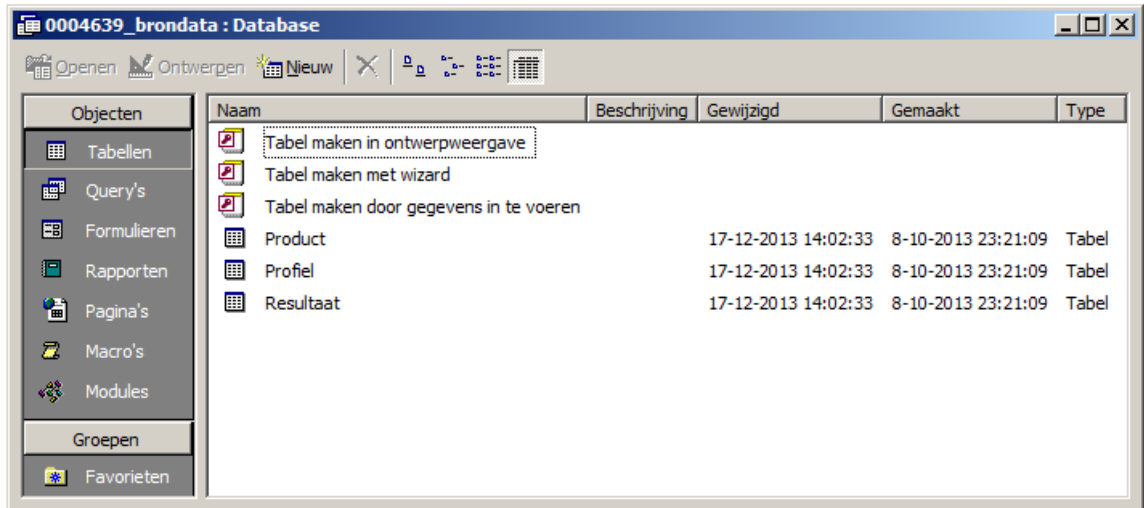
0004639_brondata : Database

Openen Ontwerpen Nieuw

Objecten
Tabellen
Query's
Formulieren
Rapporten
Pagina's
Macro's
Modules
Groepen
Favorieten

| Naam | Beschrijving | Gewijzigd | Gemaakt | Type |
|---|---|---|---|---|
| Tabel maken in ontwerpweergave | | | | |
| Tabel maken met wizard | | | | |
| Tabel maken door gegevens in te voeren | | | | |
| Product | | 17-12-2013 14:02:33 | 8-10-2013 23:21:09 | Tabel |
| Profiel | | 17-12-2013 14:02:33 | 8-10-2013 23:21:09 | Tabel |
| Resultaat | | 17-12-2013 14:02:33 | 8-10-2013 23:21:09 | Tabel |